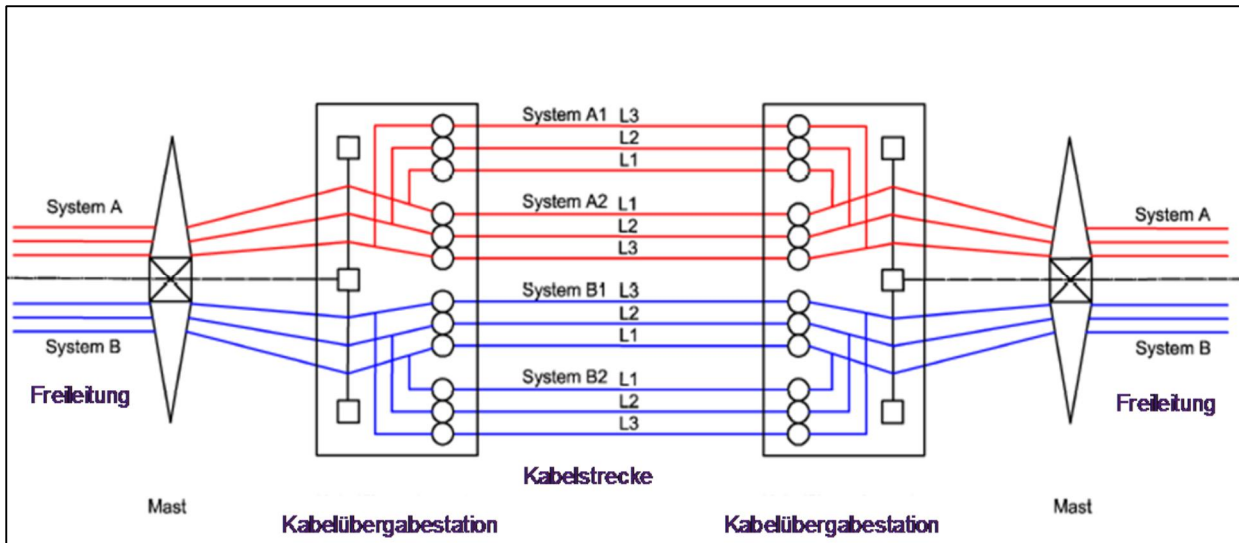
System A1 L3
L2
L1
System A2 L1
L2
L3
System B1 L3
L2
L1
System B2 L1
L2
L3

System A
System B
Freileitung
Mast
Kabelübergabestation

Kabelstrecke

System A
System B
Freileitung
Mast
Kabelübergabestation